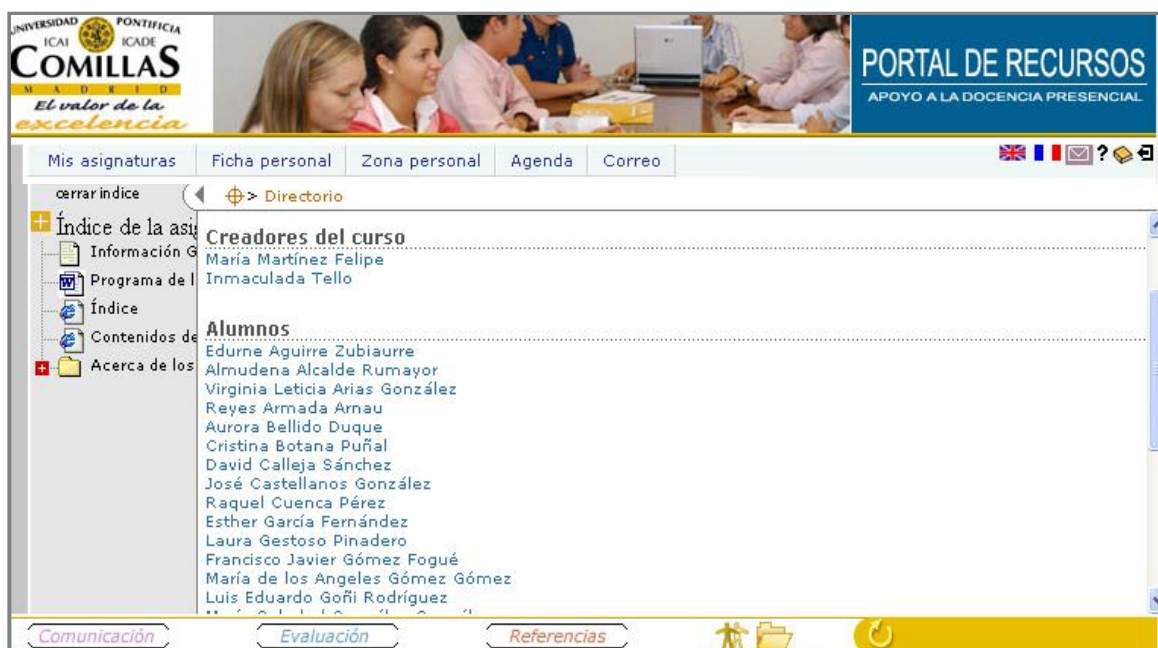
UNIVERSIDAD PONTIFICIA
ICAI ICADE
COMILLAS
M A D R I D
El valor de la
excelencia

PORTAL DE RECURSOS
APOYO A LA DOCENCIA PRESENCIAL

Mis asignaturas | Ficha personal | Zona personal | Agenda | Correo

?

cerrar indice

> Directorio

Índice de la asi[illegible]
Información G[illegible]
Programa de l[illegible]
Índice
Contenidos de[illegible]
Acerca de los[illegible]

Creadores del curso
María Martínez Felipe
Inmaculada Tello

Alumnos
Edurne Aguirre Zubiaurre
Almudena Alcalde Rumayor
Virginia Leticia Arias González
Reyes Armada Arnau
Aurora Bellido Duque
Cristina Botana Puñal
David Calleja Sánchez
José Castellanos González
Raquel Cuenca Pérez
Esther García Fernández
Laura Gestoso Pinadero
Francisco Javier Gómez Fogué
María de los Angeles Gómez Gómez
Luis Eduardo Goñi Rodríguez
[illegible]

Comunicación
Evaluación
Referencias